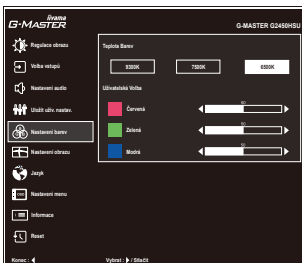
iiyama
G-MASTER

G-MASTER G2450HSU

Regulace obrazu
Volba vstupů
Nastavení audio
Uložit uživ. nastav.
Nastavení barev
Nastavení obrazu
Jazyk
Nastavení menu
Informace
Reset

Teplota Barev
9300K
7500K
6500K

Uživatelská Volba
Červená
50
Zelená
50
Modrá
50

Konec : ◀
Vybrat : ▶ / Stlačit